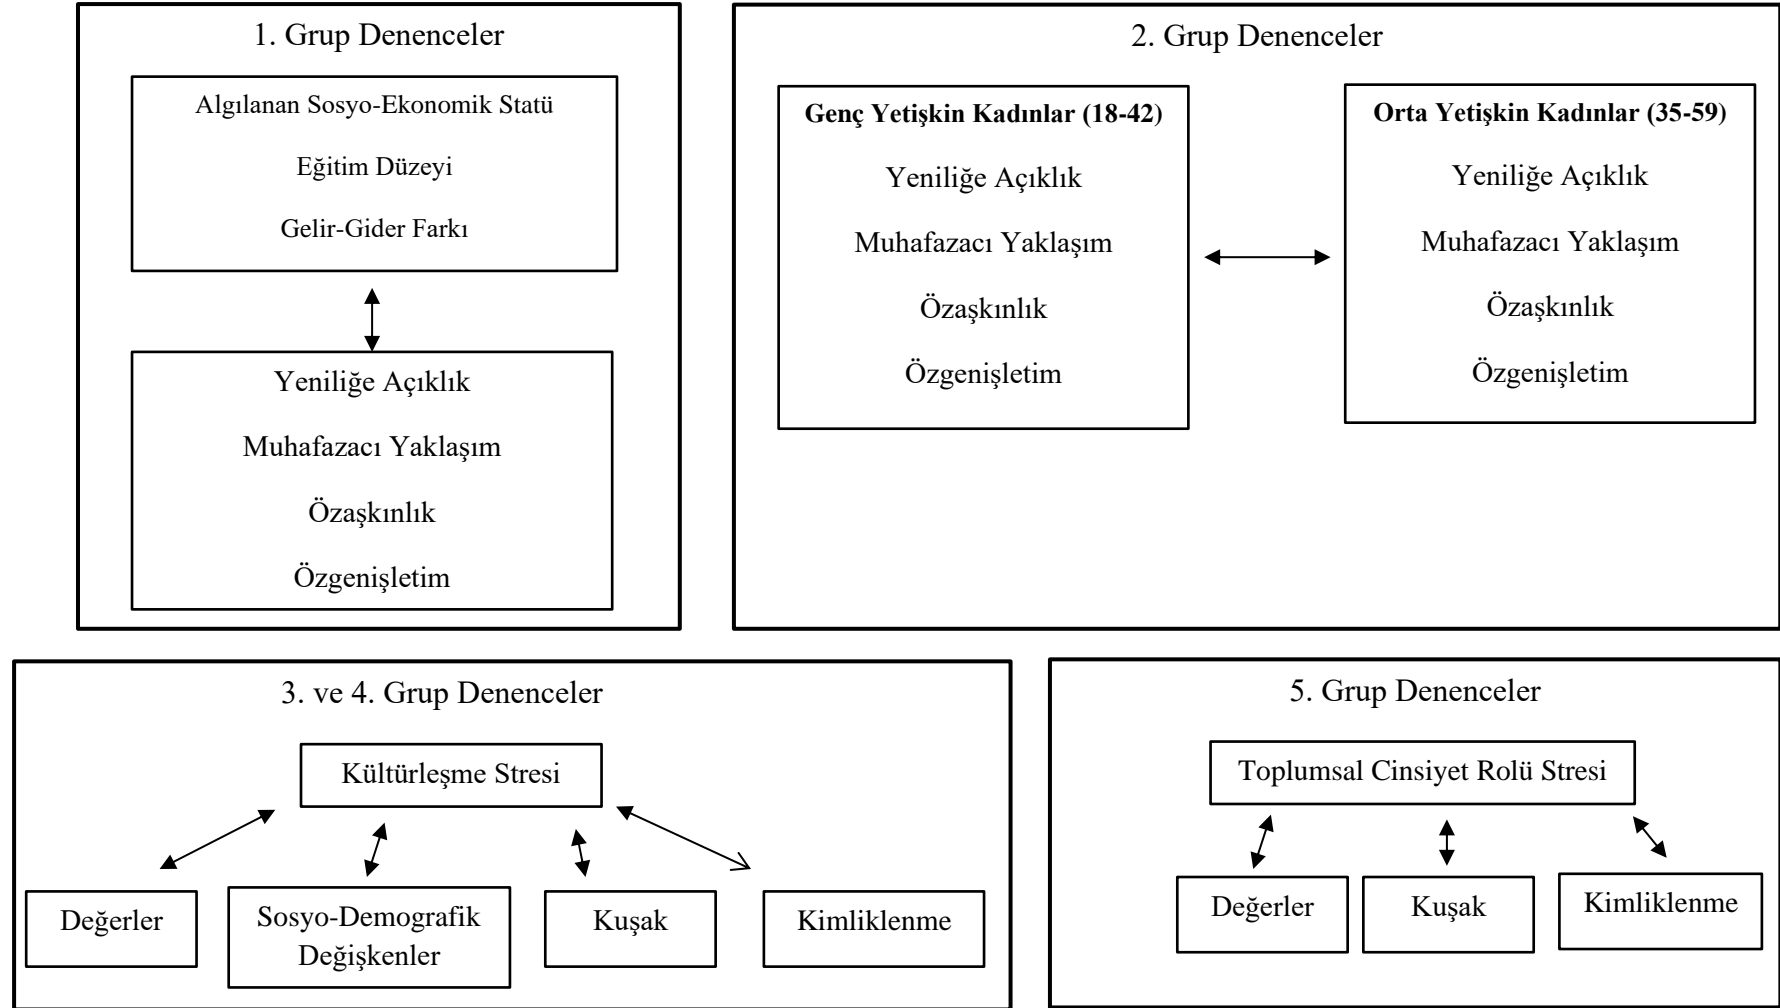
1. Grup Denenceler

Algılanan Sosyo-Ekonomik Statü

Eğitim Düzeyi

Gelir-Gider Farkı

Yeniliğe Açıklık

Muhafazacı Yaklaşım

Özaşkınlık

Özgenişletim

2. Grup Denenceler

**Genç Yetişkin Kadınlar (18-42)**

Yeniliğe Açıklık

Muhafazacı Yaklaşım

Özaşkınlık

Özgenişletim

**Orta Yetişkin Kadınlar (35-59)**

Yeniliğe Açıklık

Muhafazacı Yaklaşım

Özaşkınlık

Özgenişletim

3. ve 4. Grup Denenceler

Kültürleşme Stresi

Değerler

Sosyo-Demografik Değişkenler

Kuşak

Kimliklenme

5. Grup Denenceler

Toplumsal Cinsiyet Rolü Stresi

Değerler

Kuşak

Kimliklenme